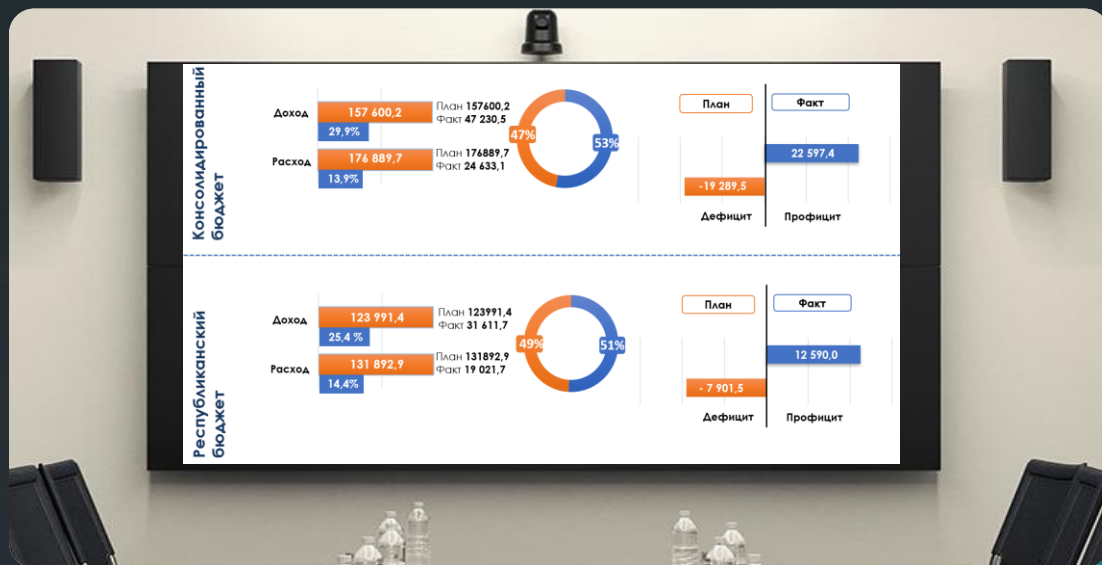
Консолидированный бюджет

Доход
157 600,2
29,9%
План 157600,2
Факт 47 230,5

Расход
176 889,7
13,9%
План 176889,7
Факт 24 633,1

47%
53%

План
Факт
22 597,4
-19 289,5
Дефицит
Профицит

Республиканский бюджет

Доход
123 991,4
25,4 %
План 123991,4
Факт 31 611,7

Расход
131 892,9
14,4%
План 131892,9
Факт 19 021,7

49%
51%

План
Факт
12 590,0
- 7 901,5
Дефицит
Профицит